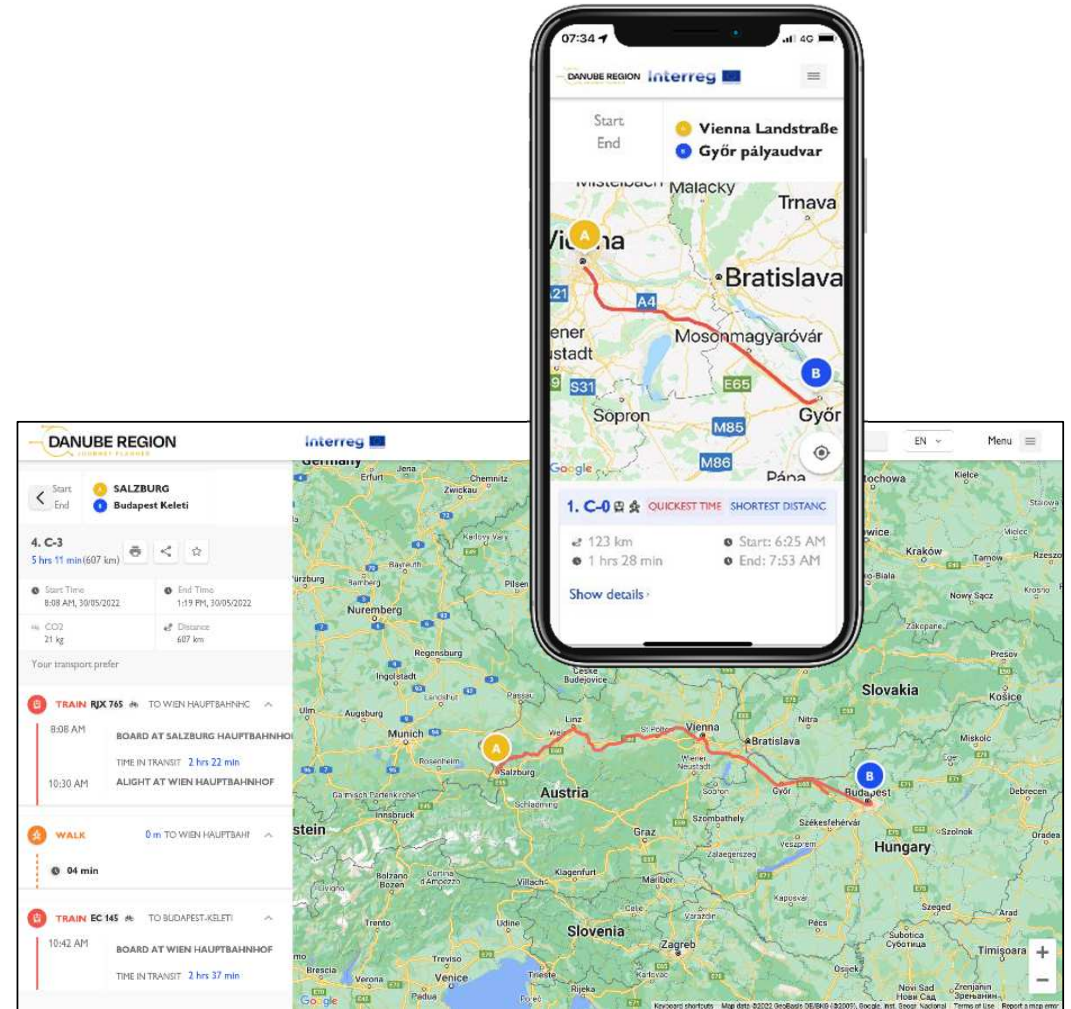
07:34 4G

DANUBE REGION Interreg

Start
End
A Vienna Landstraße
B Győr pályaudvar

Mistelbach Malacky
Trnava
Vienna
Bratislava
A21
A4
Wiener Neustadt
Mosonmagyaróvár
S31
E65
Győr
Sopron
M85
M86
Pápa
Google

1. C-0 QUICKEST TIME SHORTEST DISTANC
123 km
1 hrs 28 min
Start: 6:25 AM
End: 7:53 AM
Show details

DANUBE REGION JOURNEY PLANNER
Interreg
EN
Menu

Start
End
A SALZBURG
B Budapest Keleti

4. C-3
5 hrs 11 min (607 km)

Start Time
8:08 AM, 30/05/2022
End Time
1:19 PM, 30/05/2022
CO2
21 kg
Distance
607 km

Your transport prefer

TRAIN RJX 765 TO WIEN HAUPTBAHNHC
8:08 AM
BOARD AT SALZBURG HAUPTBAHNHO
TIME IN TRANSIT 2 hrs 22 min
10:30 AM
ALIGHT AT WIEN HAUPTBAHNHOF

WALK 0 m TO WIEN HAUPTBAHI
04 min

TRAIN EC 145 TO BUDAPEST-KELETI
10:42 AM
BOARD AT WIEN HAUPTBAHNHOF
TIME IN TRANSIT 2 hrs 37 min

Germany
Erfurt
Jena
Zwickau
Chemnitz
Bayreuth
Bamberg
Pilsen
Nuremberg
Regensburg
Ingolstadt
Augsburg
Ulm
Munich
Rosenheim
Salzburg
Linz
Wels
St. Pölten
Vienna
Bratislava
Wiener Neustadt
Sopron
Győr
Budapest
Austria
Innsbruck
Graz
Szombathely
Székesfehérvár
Slovakia
Nitra
Miskolc
Košice
Debrecen
Szolnok
Oradea
Hungary
Kraków
Tarnów
Rzeszów
Kielce
Nowy Sącz
Krosno
Zakopane
Prešov
Katowice
Bielsko-Biała
České Budějovice
Klagenfurt
Villach
Maribor
Zalaegerszeg
Kaposvár
Pécs
Szeged
Subotica
Суботица
Arad
Timișoara
Slovenia
Zagreb
Osijek
Novi Sad
Нови Сад
Zrenjanin
Зрењанин
Trento
Bolzano
Treviso
Venice
Verona
Brescia
Padua
Trieste
Rijeka
Karlovac
Stein
Google
Keyboard shortcuts Map data ©2022 GeoBasis-DE/BKG (©2009), Google, Inst. Geogr. Nacional Terms of Use Report a map error